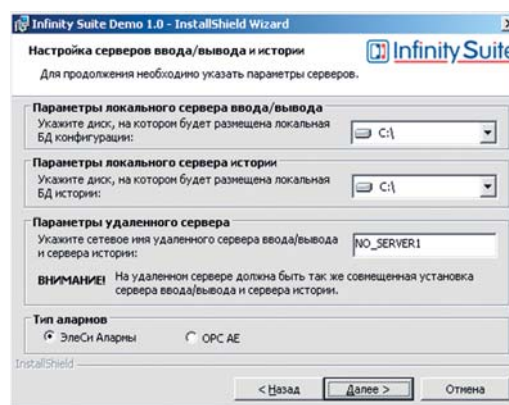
Infinity Suite Demo 1.0 - InstallShield Wizard

Настройка серверов ввода/вывода и истории

Infinity Suite

Для продолжения необходимо указать параметры серверов.

Параметры локального сервера ввода/вывода

Укажите диск, на котором будет размещена локальная БД конфигурации:

C:\

Параметры локального сервера истории

Укажите диск, на котором будет размещена локальная БД истории:

C:\

Параметры удаленного сервера

Укажите сетевое имя удаленного сервера ввода/вывода и сервера истории:

NO_SERVER1

ВНИМАНИЕ! На удаленном сервере должна быть так же совмещенная установка сервера ввода/вывода и сервера истории.

Тип аларамов

ЭлеСи Алармы

OPC AE

InstallShield

< Назад

Далее >

Отмена